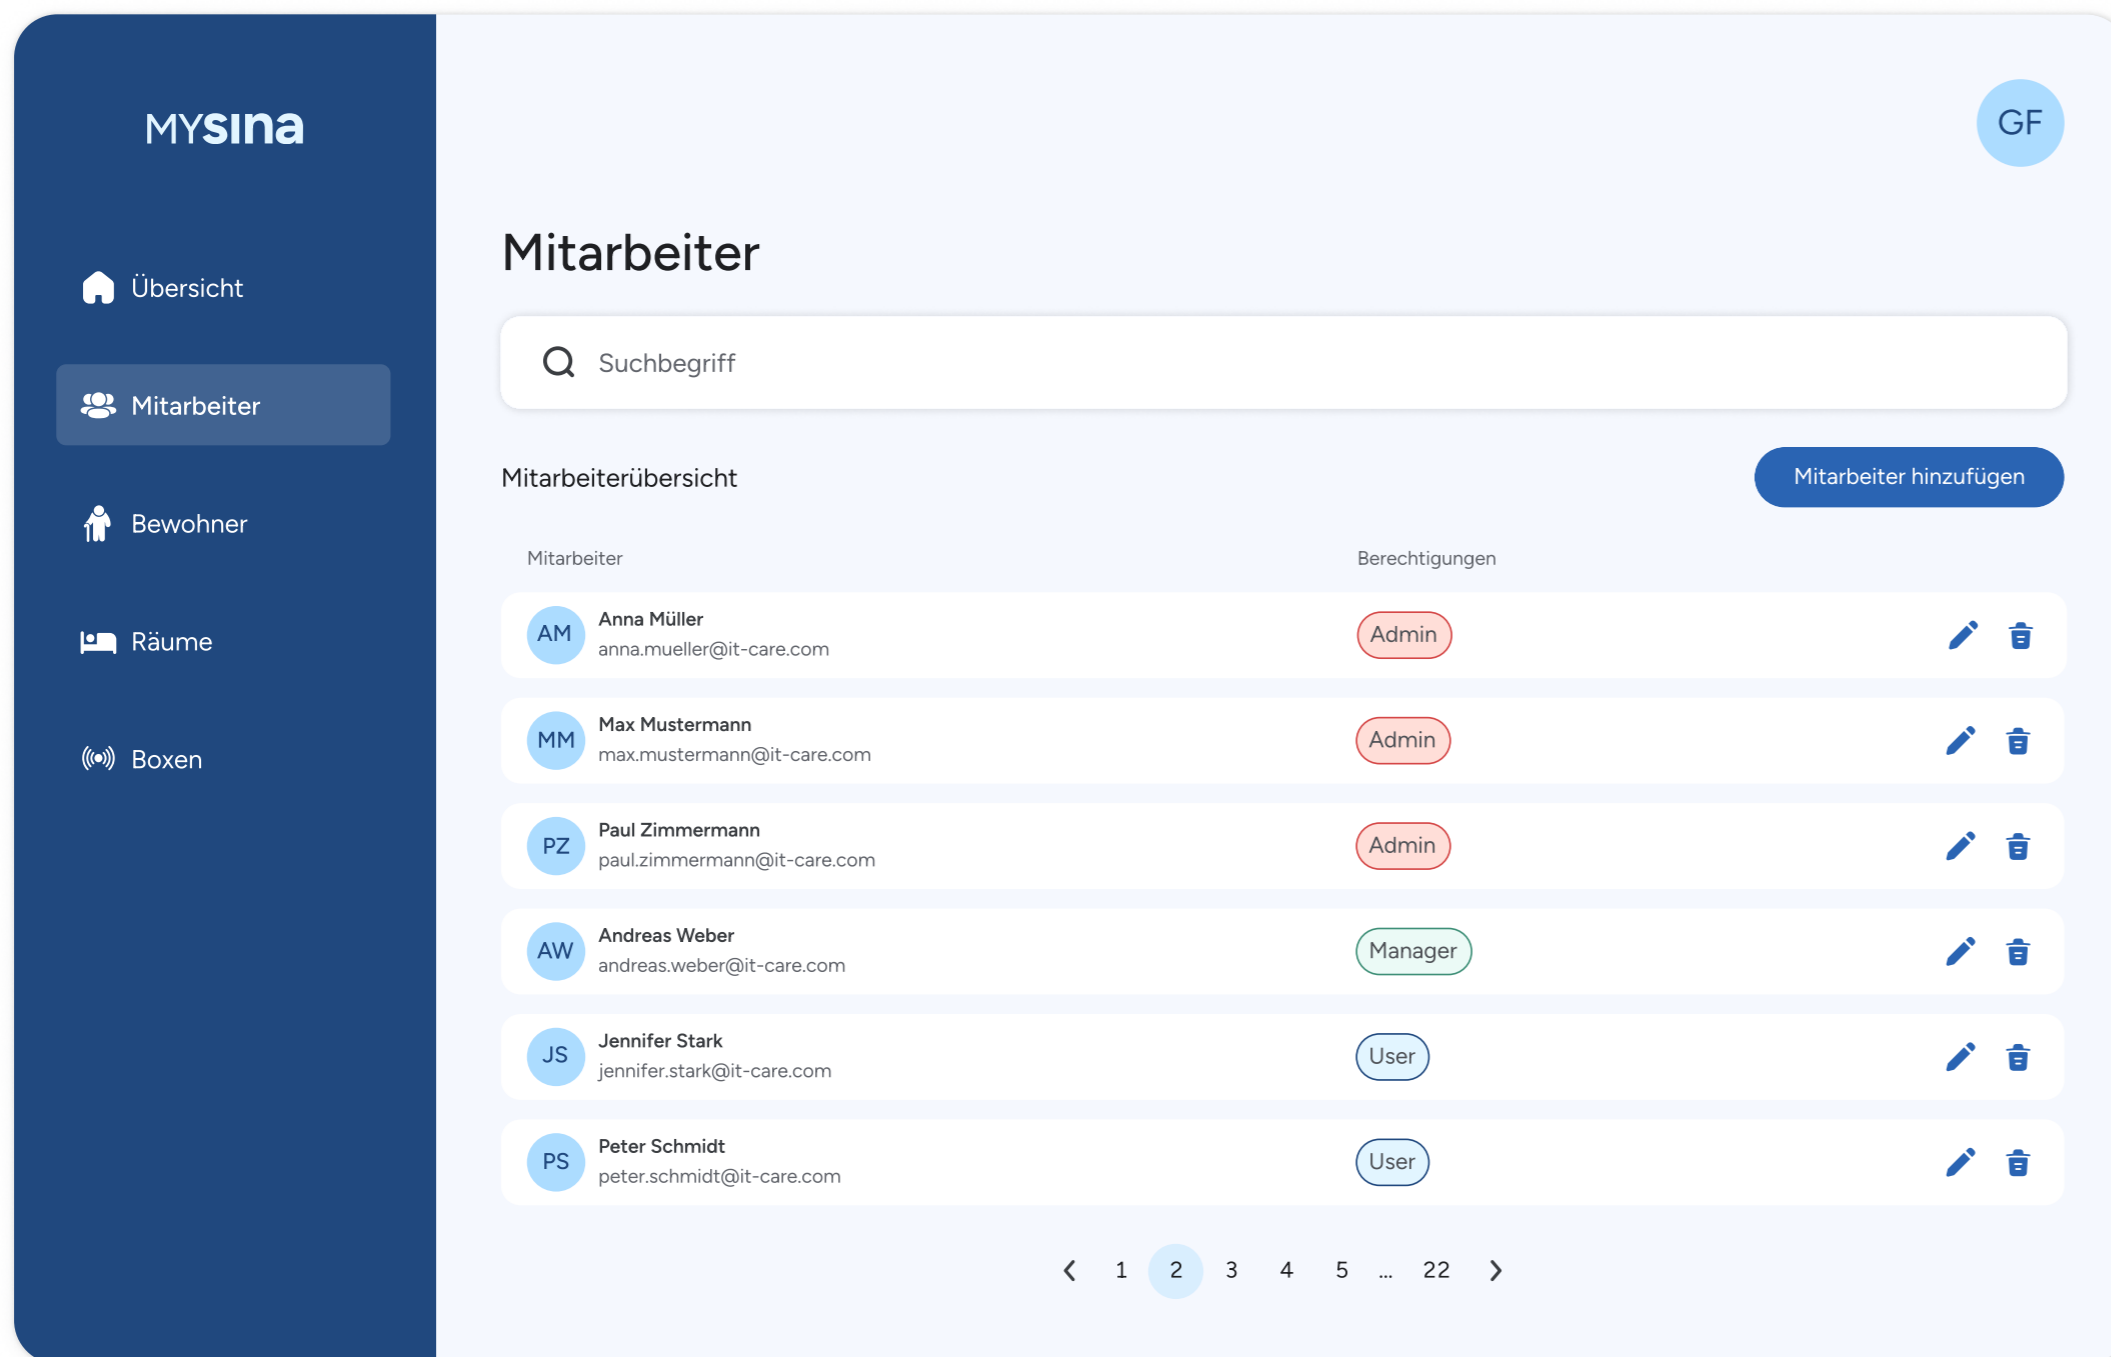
MYsina

Übersicht

Mitarbeiter

Bewohner

Räume

Boxen

GF

Mitarbeiter

Suchbegriff

Mitarbeiterübersicht

Mitarbeiter hinzufügen

| Mitarbeiter | Berechtigungen |
|---|---|
| AM Anna Müller anna.mueller@it-care.com | Admin |
| MM Max Mustermann max.mustermann@it-care.com | Admin |
| PZ Paul Zimmermann paul.zimmermann@it-care.com | Admin |
| AW Andreas Weber andreas.weber@it-care.com | Manager |
| JS Jennifer Stark jennifer.stark@it-care.com | User |
| PS Peter Schmidt peter.schmidt@it-care.com | User |

1 2 3 4 5 ... 22